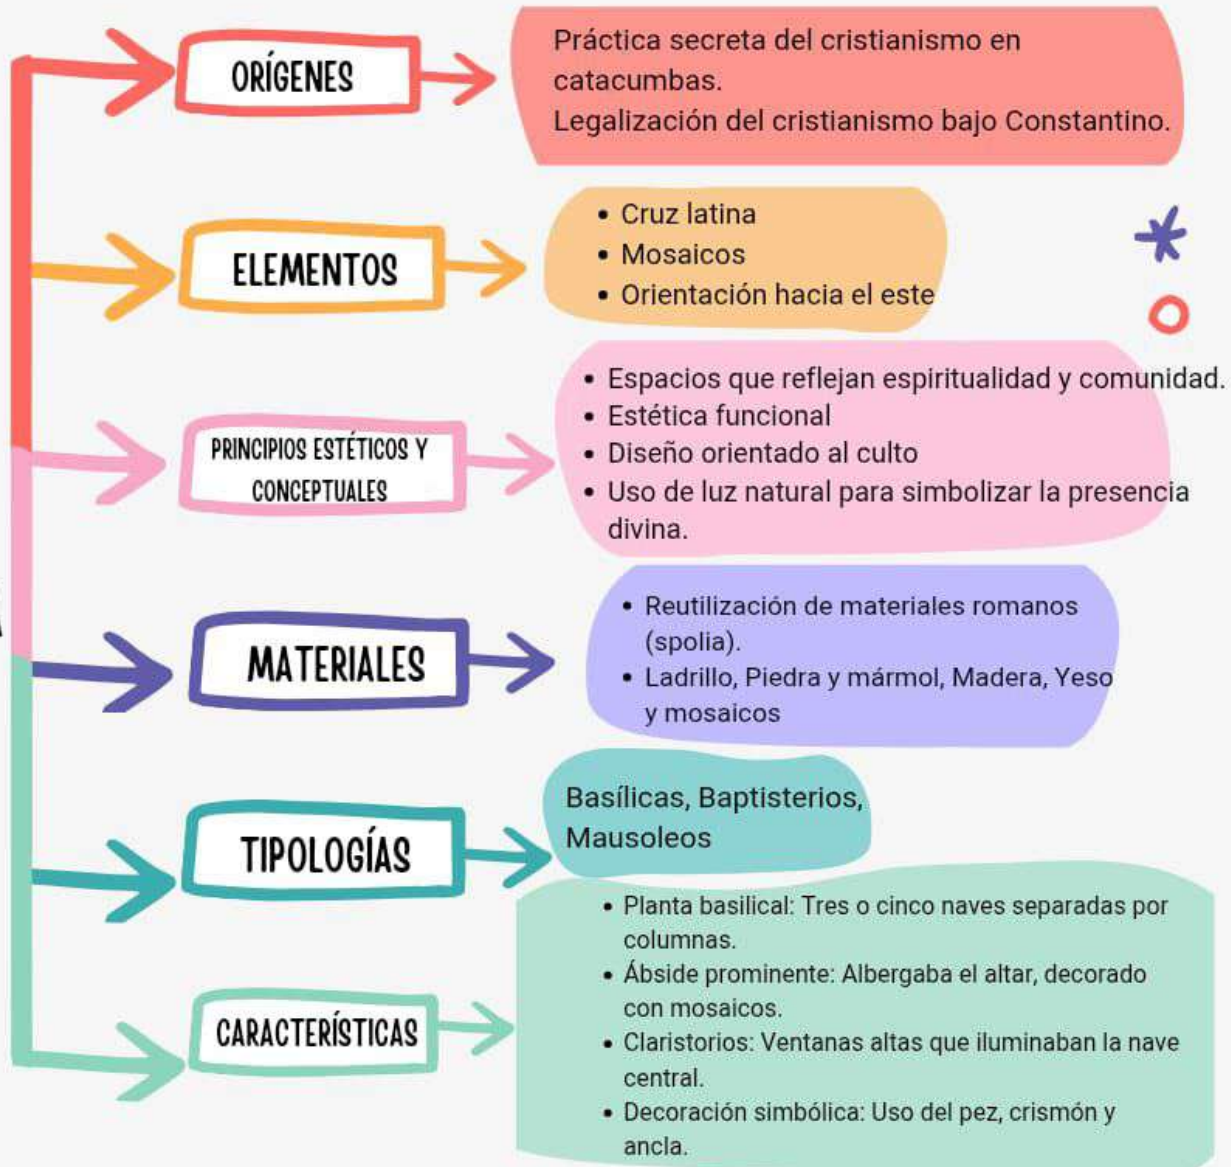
ORÍGENES

Práctica secreta del cristianismo en catacumbas.
Legalización del cristianismo bajo Constantino.

ELEMENTOS

- Cruz latina
- Mosaicos
- Orientación hacia el este

PRINCIPIOS ESTÉTICOS Y CONCEPTUALES

- Espacios que reflejan espiritualidad y comunidad.
- Estética funcional
- Diseño orientado al culto
- Uso de luz natural para simbolizar la presencia divina.

MATERIALES

- Reutilización de materiales romanos (spolia).
- Ladrillo, Piedra y mármol, Madera, Yeso y mosaicos

TIPOLOGÍAS

Basílicas, Baptisterios, Mausoleos

CARACTERÍSTICAS

- Planta basilical: Tres o cinco naves separadas por columnas.
- Ábside prominente: Albergaba el altar, decorado con mosaicos.
- Claristorios: Ventanas altas que iluminaban la nave central.
- Decoración simbólica: Uso del pez, crismón y ancla.